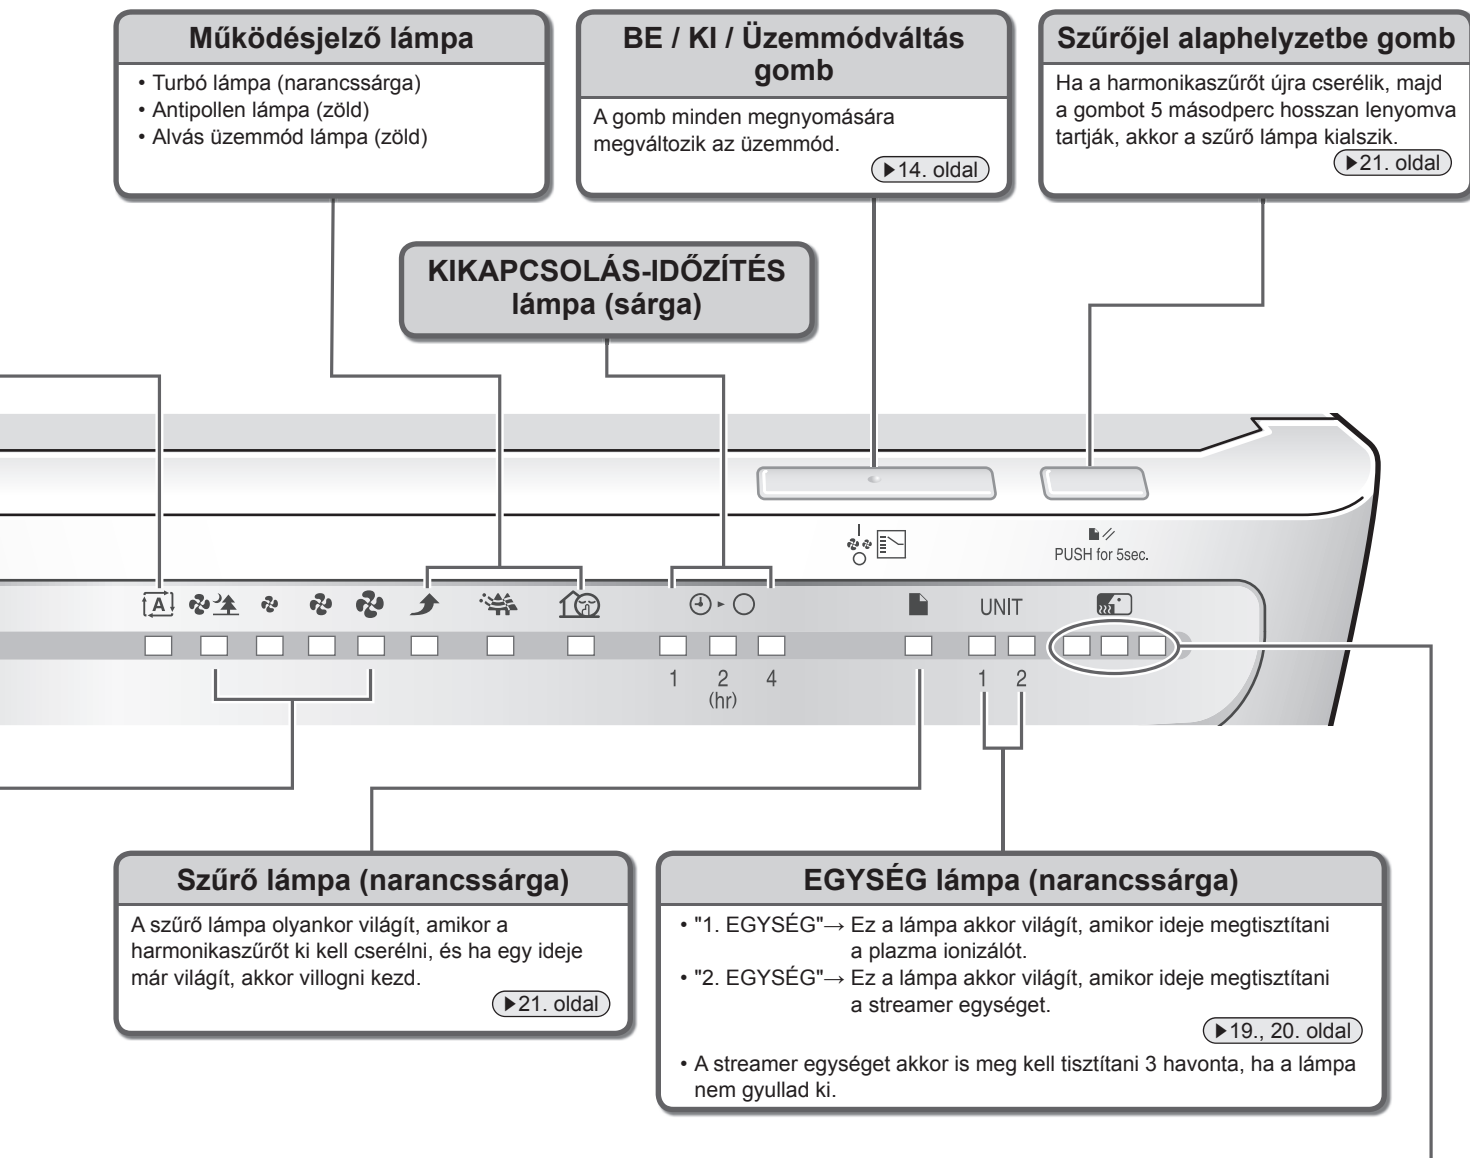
Működésjelző lámpa

• Turbó lámpa (narancssárga)
• Antipollen lámpa (zöld)
• Alvás üzemmód lámpa (zöld)

BE / KI / Üzemmódváltás gomb

A gomb minden megnyomására megváltozik az üzemmód.

▶14. oldal

Szűrőjel alaphelyzetbe gomb

Ha a harmonikaszűrőt újra cserélik, majd a gombot 5 másodperc hosszan lenyomva tartják, akkor a szűrő lámpa kialszik.

▶21. oldal

KIKAPCSOLÁS-IDŐZÍTÉS lámpa (sárga)

PUSH for 5sec.

UNIT

1 2 4
(hr)

1 2

Szűrő lámpa (narancssárga)

A szűrő lámpa olyankor világít, amikor a harmonikaszűrőt ki kell cserélni, és ha egy ideje már világít, akkor villogni kezd.

▶21. oldal

EGYSÉG lámpa (narancssárga)

• "1. EGYSÉG"→ Ez a lámpa akkor világít, amikor ideje megtisztítani a plazma ionizálót.
• "2. EGYSÉG"→ Ez a lámpa akkor világít, amikor ideje megtisztítani a streamer egységet.

▶19., 20. oldal

• A streamer egységet akkor is meg kell tisztítani 3 havonta, ha a lámpa nem gyullad ki.